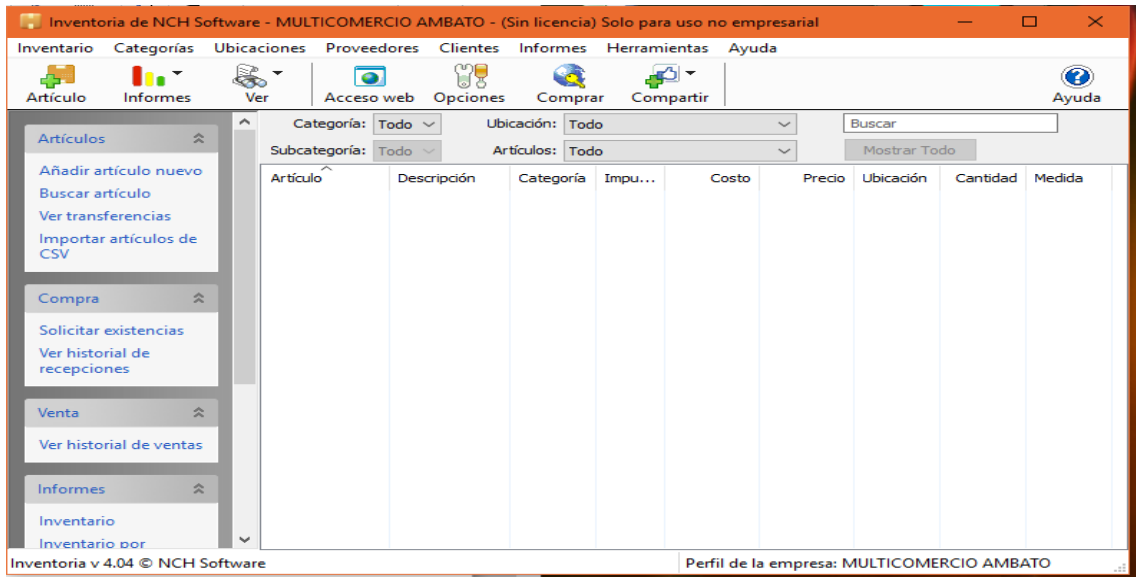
Inventoria de NCH Software - MULTICOMERCIO AMBATO - (Sin licencia) Solo para uso no empresarial

Inventario Categorías Ubicaciones Proveedores Clientes Informes Herramientas Ayuda

Artículo Informes Ver Acceso web Opciones Comprar Compartir Ayuda

Artículos
Añadir artículo nuevo
Buscar artículo
Ver transferencias
Importar artículos de CSV

Compra
Solicitar existencias
Ver historial de recepciones

Venta
Ver historial de ventas

Informes
Inventario
Inventario por

Categoría: Todo
Ubicación: Todo
Buscar
Subcategoría: Todo
Artículos: Todo
Mostrar Todo

| Artículo | Descripción | Categoría | Impu... | Costo | Precio | Ubicación | Cantidad | Medida |
|---|---|---|---|---|---|---|---|---|

Inventoria v 4.04 © NCH Software
Perfil de la empresa: MULTICOMERCIO AMBATO